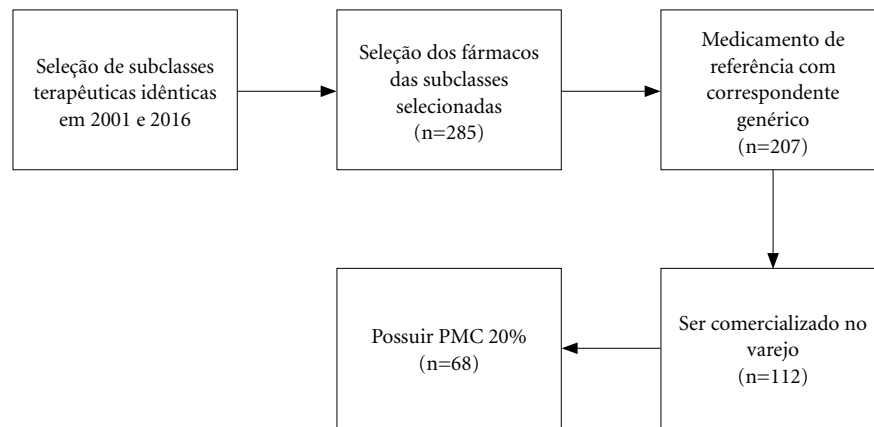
Seleção de subclasses terapêuticas idênticas em 2001 e 2016

Seleção dos fármacos das subclasses selecionadas (n=285)

Medicamento de referência com correspondente genérico (n=207)

Ser comercializado no varejo (n=112)

Possuir PMC 20% (n=68)